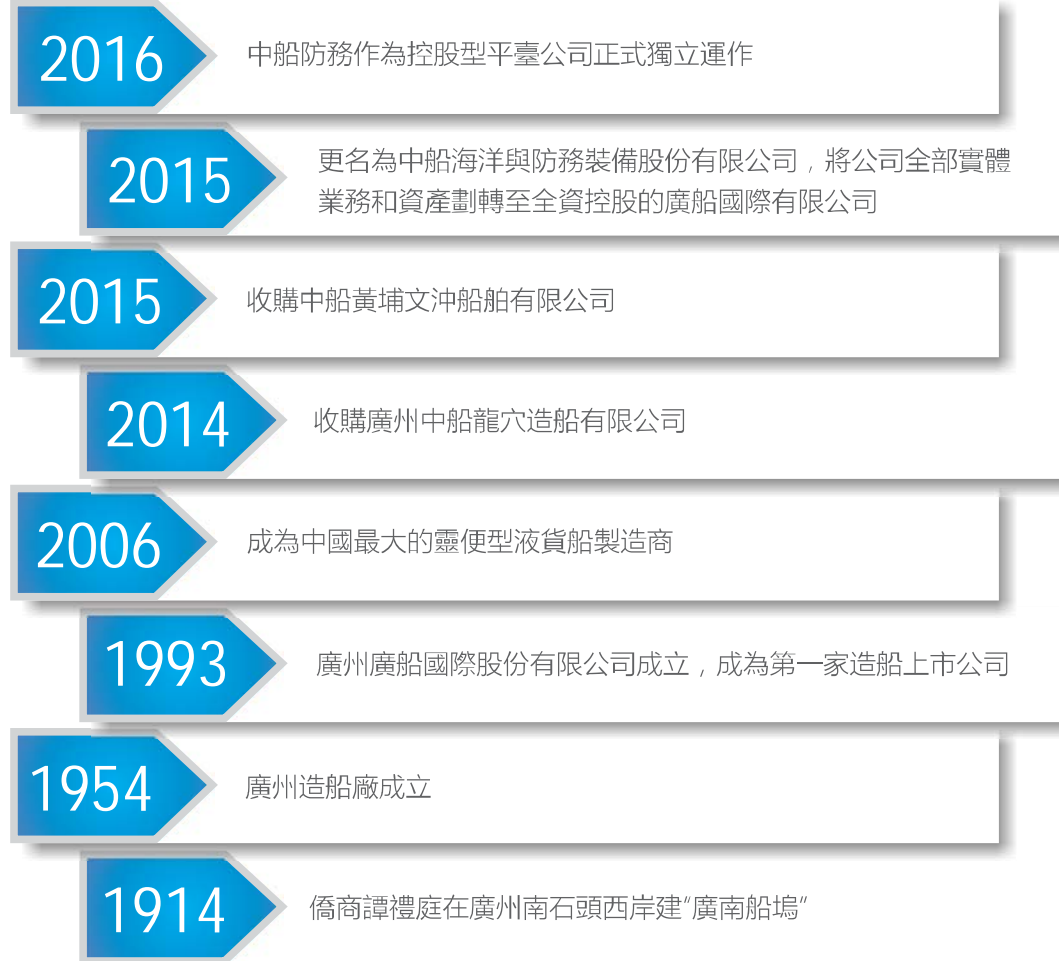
2016
中船防務作為控股型平臺公司正式獨立運作

2015
更名為中船海洋與防務裝備股份有限公司，將公司全部實體業務和資產劃轉至全資控股的廣船國際有限公司

2015
收購中船黃埔文沖船舶有限公司

2014
收購廣州中船龍穴造船有限公司

2006
成為中國最大的靈便型液貨船製造商

1993
廣州廣船國際股份有限公司成立，成為第一家造船上市公司

1954
廣州造船廠成立

1914
僑商譚禮庭在廣州南石頭西岸建“廣南船塢”